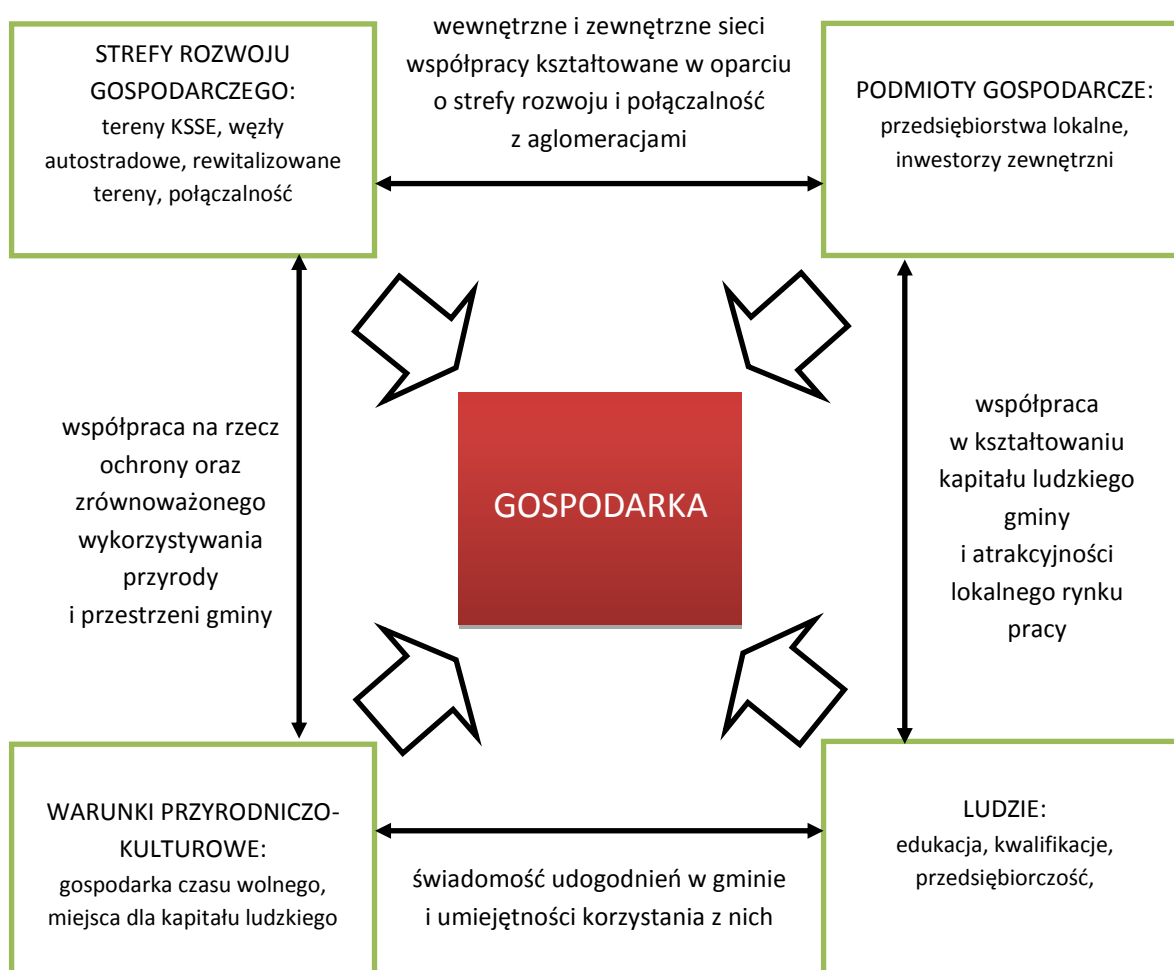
STREFY ROZWOJU GOSPODARCZEGO:
tereny KSSE, węzły autostradowe, rewitalizowane tereny, połączalność

wewnętrzne i zewnętrzne sieci współpracy kształtowane w oparciu o strefy rozwoju i połączalność z aglomeracjami

PODMIOTY GOSPODARCZE:
przedsiębiorstwa lokalne, inwestorzy zewnętrzni

współpraca na rzecz ochrony oraz zrównoważonego wykorzystywania przyrody i przestrzeni gminy

GOSPODARKA

współpraca w kształtowaniu kapitału ludzkiego gminy i atrakcyjności lokalnego rynku pracy

WARUNKI PRZYRODNICZO-KULTUROWE:
gospodarka czasu wolnego, miejsca dla kapitału ludzkiego

świadomość udogodnień w gminie i umiejętności korzystania z nich

LUDZIE:
edukacja, kwalifikacje, przedsiębiorczość,